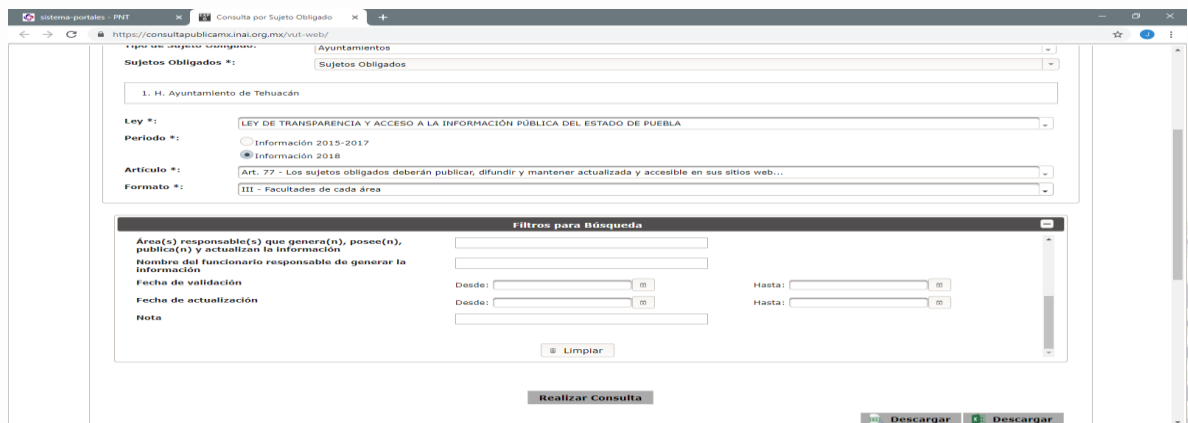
sistema-portales - PNT
Consulta por Sujeto Obligado
https://consultapublicamx.inai.org.mx/vut-web/

Tipo de Sujeto Obligado: Ayuntamientos
Sujetos Obligados *: Sujetos Obligados

1. H. Ayuntamiento de Tehuacán

Ley *: LEY DE TRANSPARENCIA Y ACCESO A LA INFORMACIÓN PÚBLICA DEL ESTADO DE PUEBLA
Periodo *:
Información 2015-2017
Información 2018
Artículo *: Art. 77 - Los sujetos obligados deberán publicar, difundir y mantener actualizada y accesible en sus sitios web...
Formato *: III - Facultades de cada área

Filtros para Búsqueda

Área(s) responsable(s) que genera(n), posee(n), publica(n) y actualizan la información
Nombre del funcionario responsable de generar la información
Fecha de validación Desde: Hasta:
Fecha de actualización Desde: Hasta:
Nota

Limpiar

Realizar Consulta

Descargar Descargar